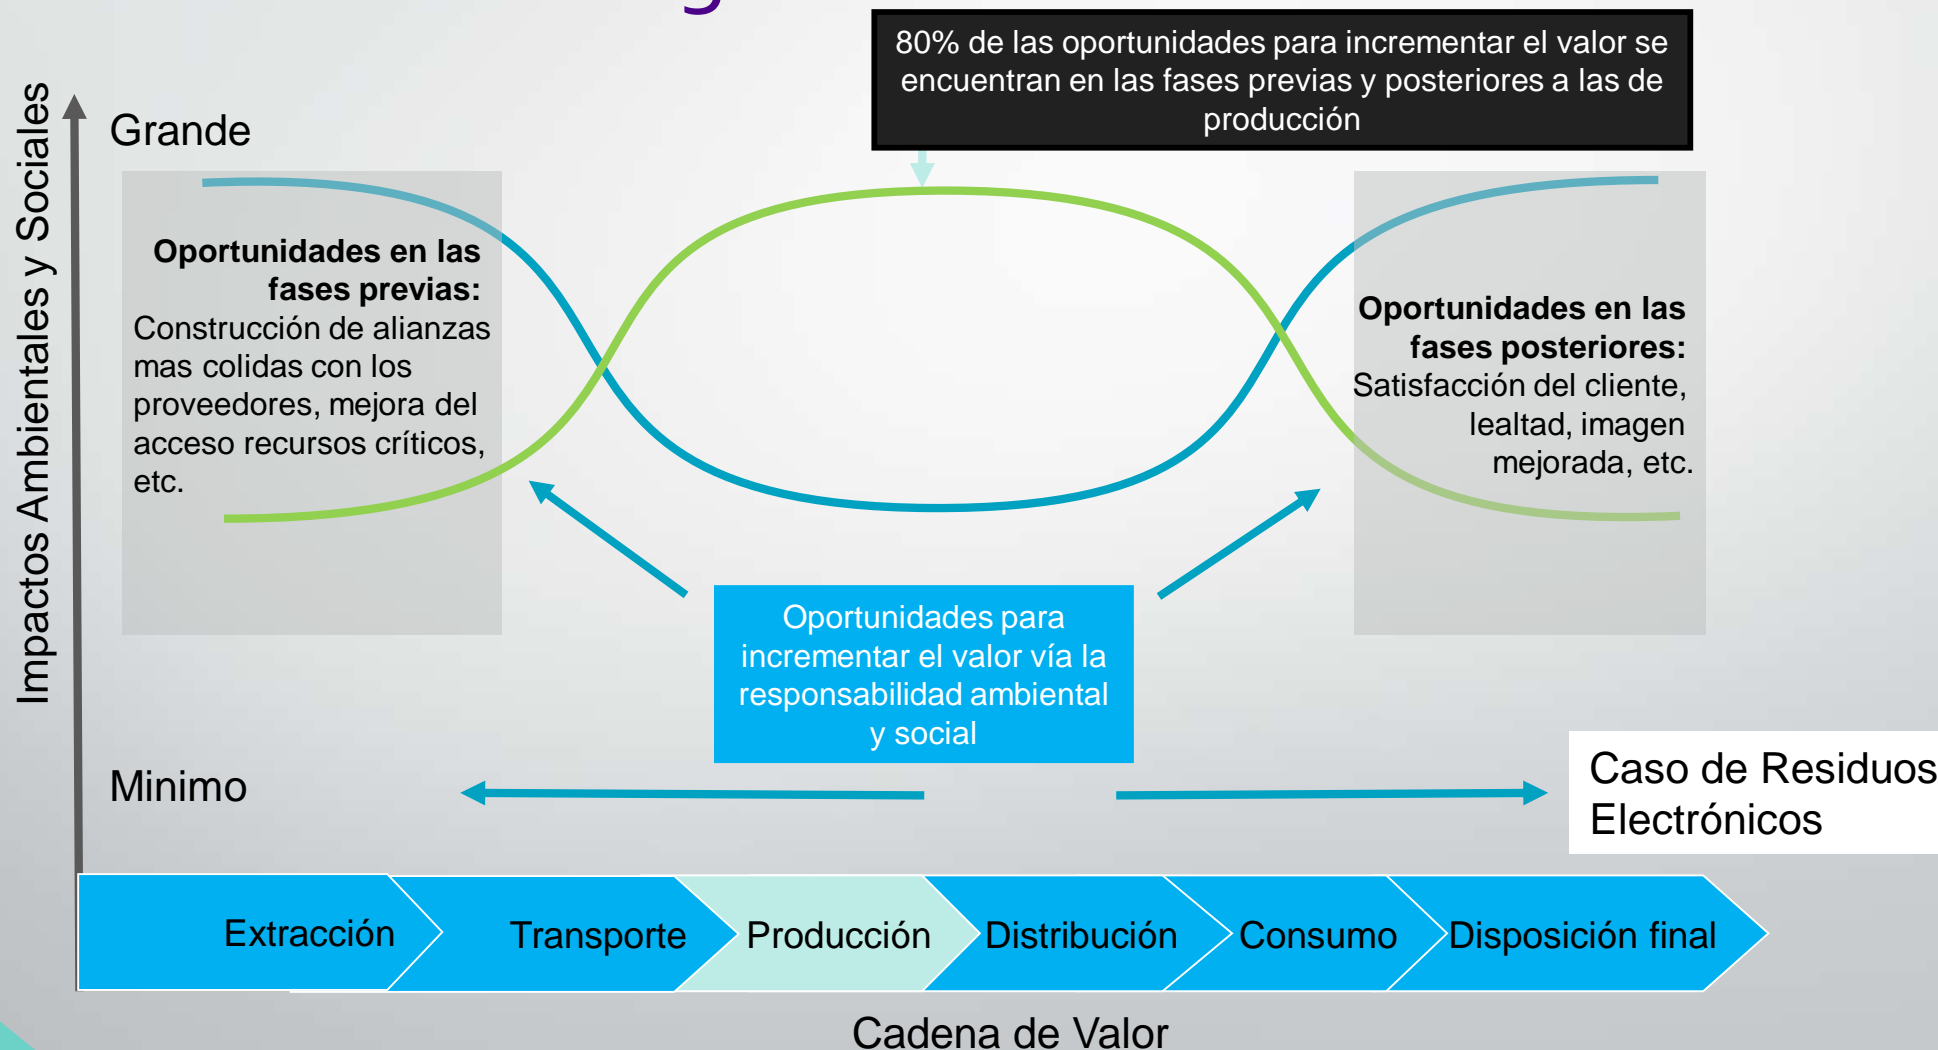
80% de las oportunidades para incrementar el valor se encuentran en las fases previas y posteriores a las de producción

Impactos Ambientales y Sociales

Grande

**Oportunidades en las fases previas:** Construcción de alianzas mas colidas con los proveedores, mejora del acceso recursos críticos, etc.

**Oportunidades en las fases posteriores:** Satisfacción del cliente, lealtad, imagen mejorada, etc.

Oportunidades para incrementar el valor vía la responsabilidad ambiental y social

Minimo

Caso de Residuos Electrónicos

Extracción

Transporte

Producción

Distribución

Consumo

Disposición final

Cadena de Valor